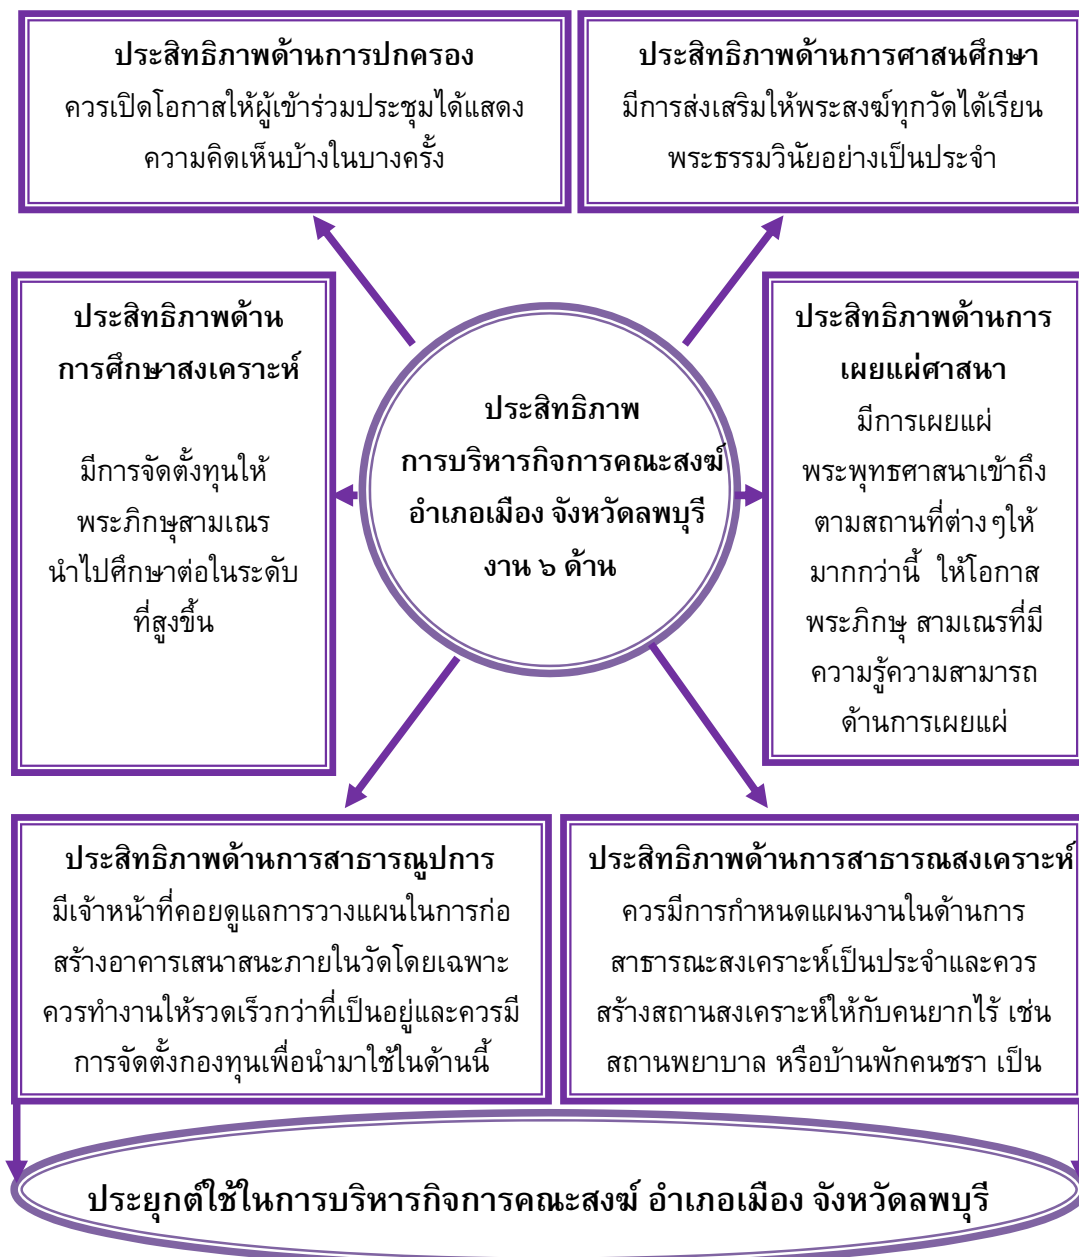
ประสิทธิภาพด้านการปกครอง
ควรเปิดโอกาสให้ผู้เข้าร่วมประชุมได้แสดงความคิดเห็นบ้างในบางครั้ง

ประสิทธิภาพด้านการศาสนศึกษา
มีการส่งเสริมให้พระสงฆ์ทุกวัดได้เรียนพระธรรมวินัยอย่างเป็นประจำ

ประสิทธิภาพด้านการศึกษาสงเคราะห์

มีการจัดตั้งทุนให้พระภิกษุสามเณรนำไปศึกษาต่อในระดับที่สูงขึ้น

ประสิทธิภาพ
การบริหารกิจการคณะสงฆ์
อำเภอเมือง จังหวัดลพบุรี
งาน ๖ ด้าน

ประสิทธิภาพด้านการเผยแผ่ศาสนา
มีการเผยแผ่พระพุทธศาสนาเข้าถึงตามสถานที่ต่าง ๆให้มากกว่านี้ ให้โอกาสพระภิกษุ สามเณรที่มีความรู้ความสามารถด้านการเผยแผ่

ประสิทธิภาพด้านการสาธารณูปการ
มีเจ้าหน้าที่คอยดูแลการวางแผนในการก่อสร้างอาคารเสนาสนะภายในวัดโดยเฉพาะ ควรทำงานให้รวดเร็วกว่าที่เป็นอยู่และควรมีการจัดตั้งกองทุนเพื่อนำมาใช้ในด้านนี้

ประสิทธิภาพด้านการสาธารณสงเคราะห์
ควรมีการกำหนดแผนงานในด้านการสาธารณะสงเคราะห์เป็นประจำและควรสร้างสถานสงเคราะห์ให้กับคนยากไร้ เช่น สถานพยาบาล หรือบ้านพักคนชรา เป็น

ประยุกต์ใช้ในการบริหารกิจการคณะสงฆ์ อำเภอเมือง จังหวัดลพบุรี